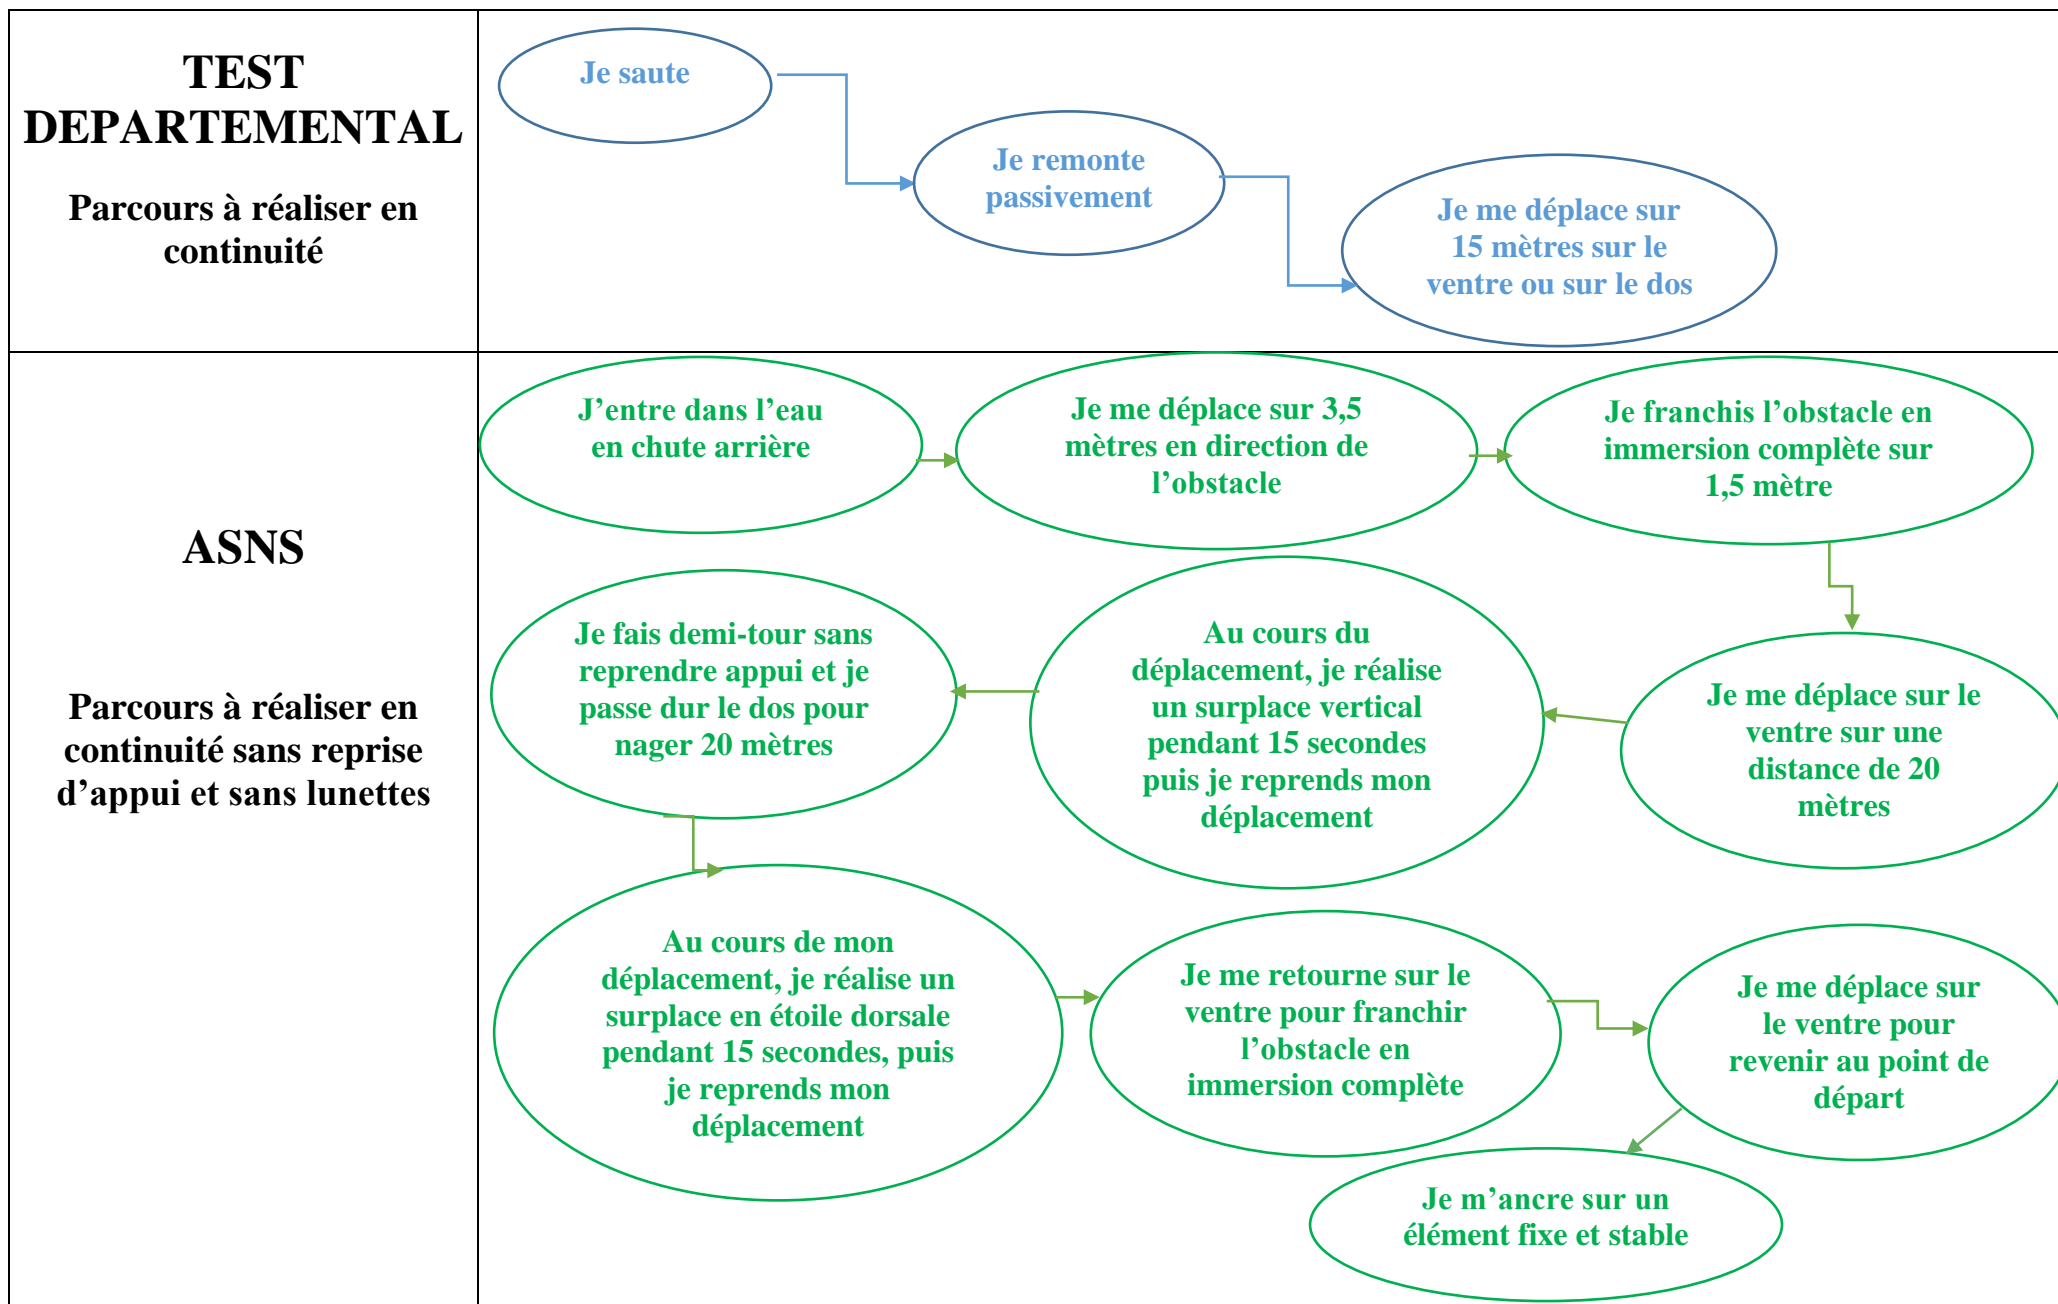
TEST DEPARTEMENTAL

Parcours à réaliser en continuité

Je saute

Je remonte passivement

Je me déplace sur 15 mètres sur le ventre ou sur le dos

ASNS

Parcours à réaliser en continuité sans reprise d'appui et sans lunettes

J'entre dans l'eau en chute arrière

Je me déplace sur 3,5 mètres en direction de l'obstacle

Je franchis l'obstacle en immersion complète sur 1,5 mètre

Je me déplace sur le ventre sur une distance de 20 mètres

Au cours du déplacement, je réalise un surplace vertical pendant 15 secondes puis je reprends mon déplacement

Je fais demi-tour sans reprendre appui et je passe dur le dos pour nager 20 mètres

Au cours de mon déplacement, je réalise un surplace en étoile dorsale pendant 15 secondes, puis je reprends mon déplacement

Je me retourne sur le ventre pour franchir l'obstacle en immersion complète

Je me déplace sur le ventre pour revenir au point de départ

Je m'ancre sur un élément fixe et stable